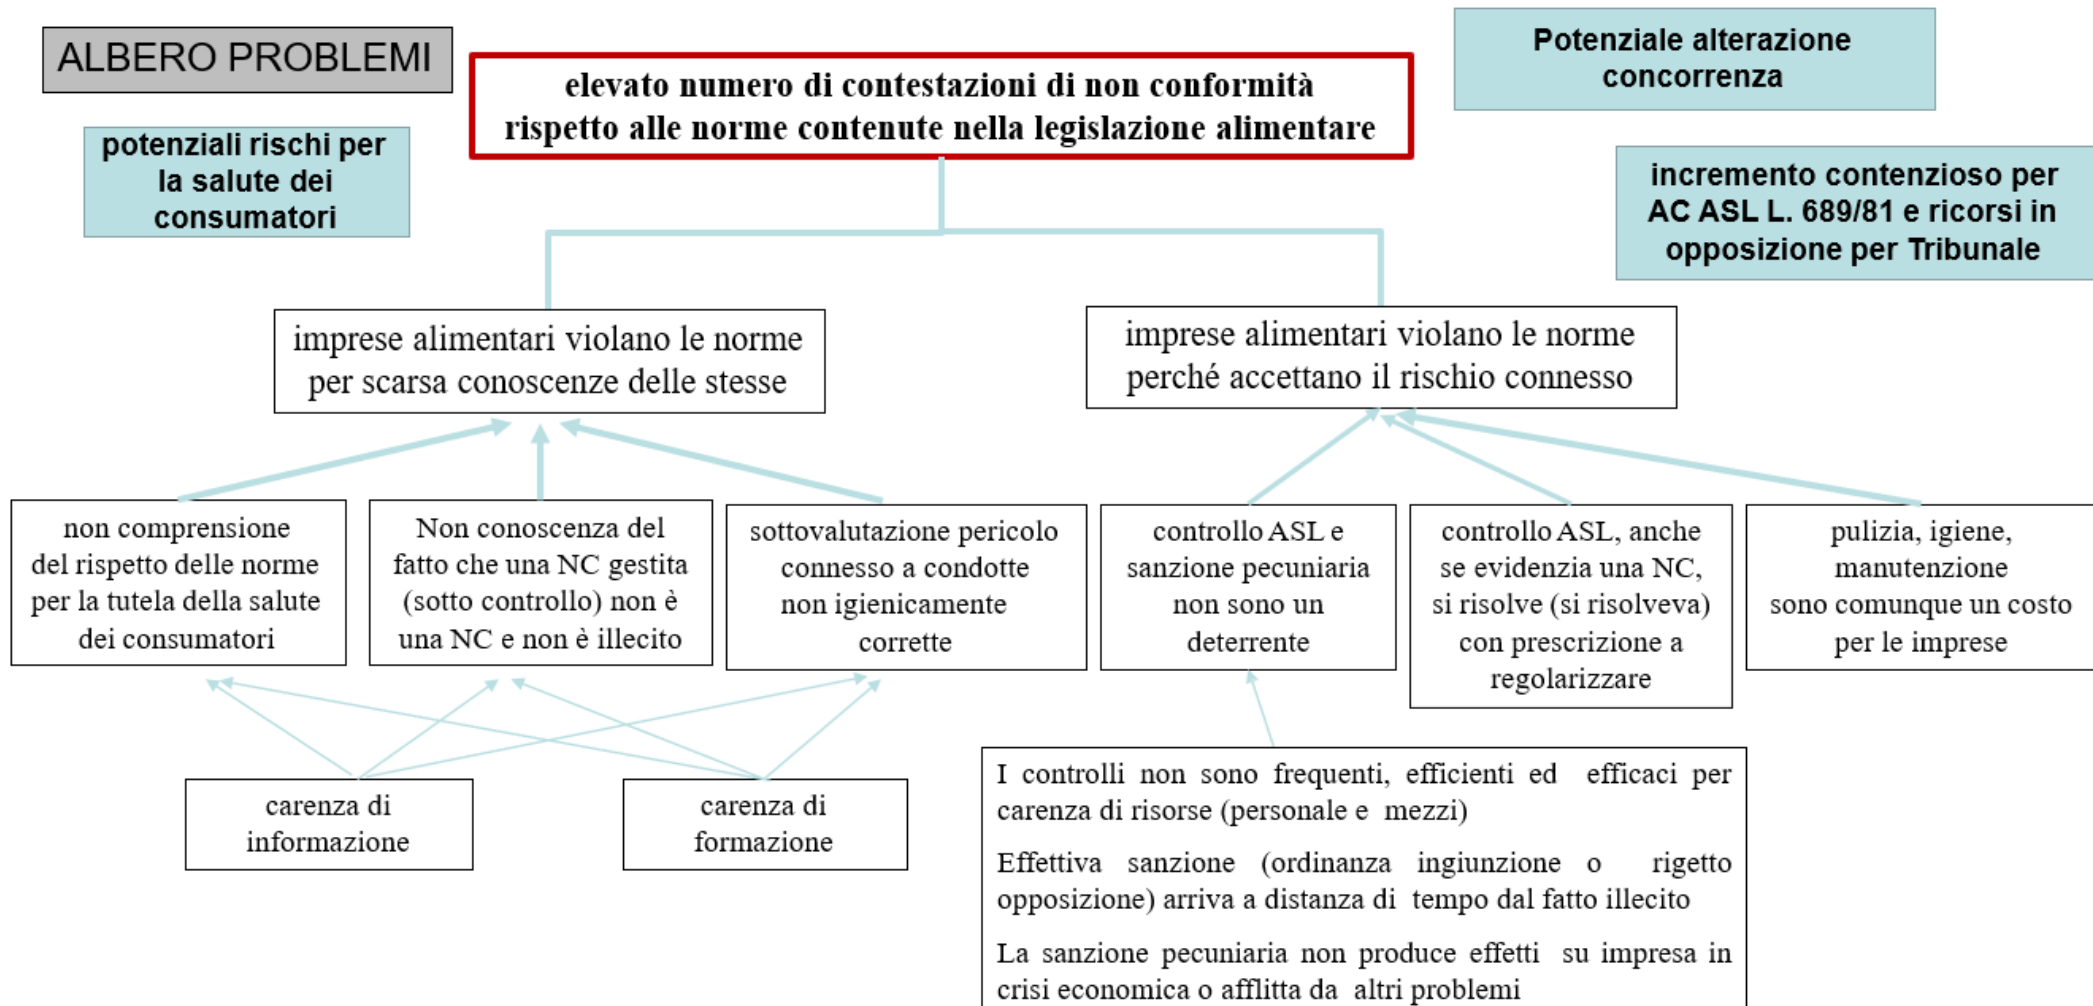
ALBERO PROBLEMI

elevato numero di contestazioni di non conformità rispetto alle norme contenute nella legislazione alimentare

Potenziale alterazione concorrenza

potenziali rischi per la salute dei consumatori

incremento contenzioso per AC ASL L. 689/81 e ricorsi in opposizione per Tribunale

imprese alimentari violano le norme per scarsa conoscenze delle stesse

imprese alimentari violano le norme perché accettano il rischio connesso

non comprensione del rispetto delle norme per la tutela della salute dei consumatori

Non conoscenza del fatto che una NC gestita (sotto controllo) non è una NC e non è illecito

sottovalutazione pericolo connesso a condotte non igienicamente corrette

controllo ASL e sanzione pecuniaria non sono un deterrente

controllo ASL, anche se evidenzia una NC, si risolve (si risolveva) con prescrizione a regolarizzare

pulizia, igiene, manutenzione sono comunque un costo per le imprese

carenza di informazione

carenza di formazione

I controlli non sono frequenti, efficienti ed efficaci per carenza di risorse (personale e mezzi)

Effettiva sanzione (ordinanza ingiunzione o rigetto opposizione) arriva a distanza di tempo dal fatto illecito

La sanzione pecuniaria non produce effetti su impresa in crisi economica o afflitta da altri problemi